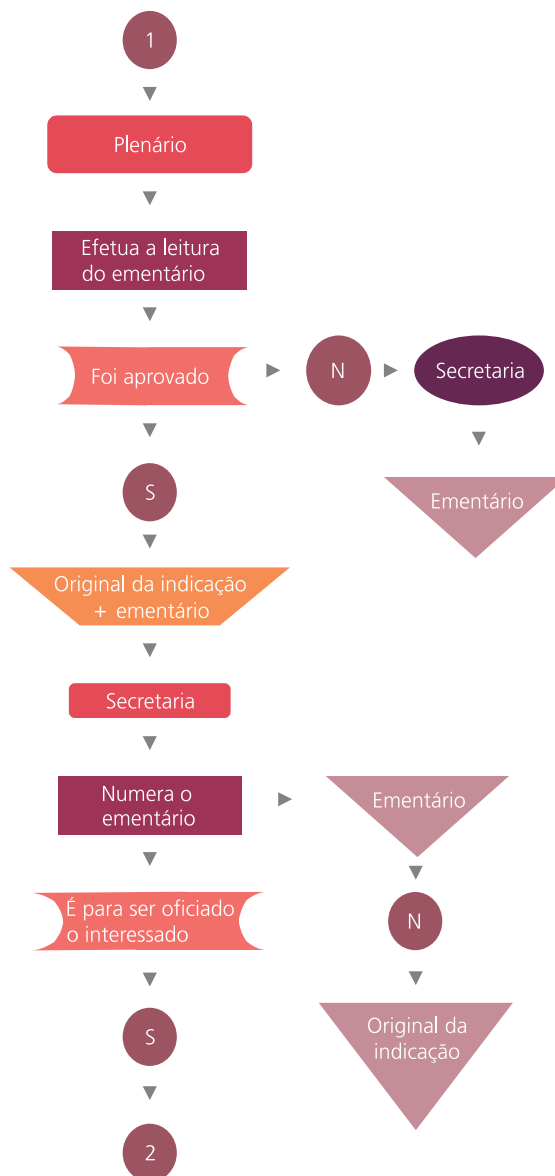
1

Plenário

Efetua a leitura do ementário

Foi aprovado

N

Secretaria

Ementário

S

Original da indicação + ementário

Secretaria

Numera o ementário

Ementário

É para ser oficiado o interessado

N

Original da indicação

S

2